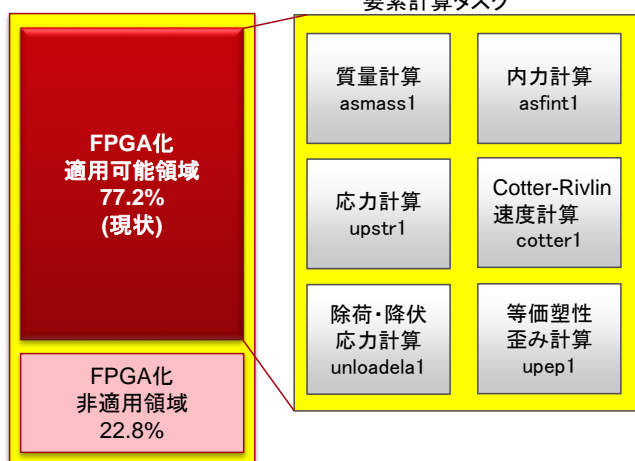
FPGA化
適用可能領域
77.2%
(現状)

FPGA化
非適用領域
22.8%

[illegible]

質量計算
asmass1

内力計算
asfint1

応力計算
upstr1

Cotter-Rivlin
速度計算
cotter1

除荷・降伏
応力計算
unloadela1

等価塑性
歪み計算
upep1